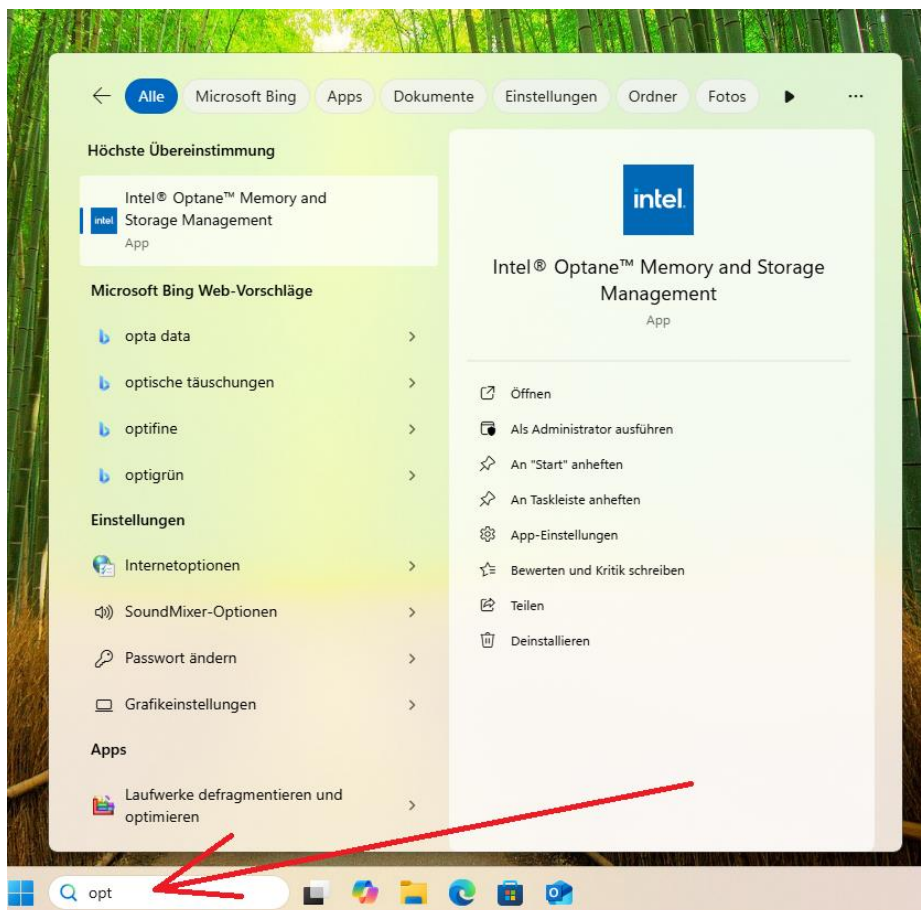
Alle Microsoft Bing Apps Dokumente Einstellungen Ordner Fotos ...

Höchste Übereinstimmung

intel Intel® Optane™ Memory and Storage Management
App

Microsoft Bing Web-Vorschläge

opta data >

optische täuschungen >

optifine >

optigrün >

Einstellungen

Internetoptionen >

SoundMixer-Optionen >

Passwort ändern >

Grafikeinstellungen >

Apps

Laufwerke defragmentieren und optimieren >

intel

Intel® Optane™ Memory and Storage Management

App

Öffnen

Als Administrator ausführen

An "Start" anheften

An Taskleiste anheften

App-Einstellungen

Bewerten und Kritik schreiben

Teilen

Deinstallieren

opt